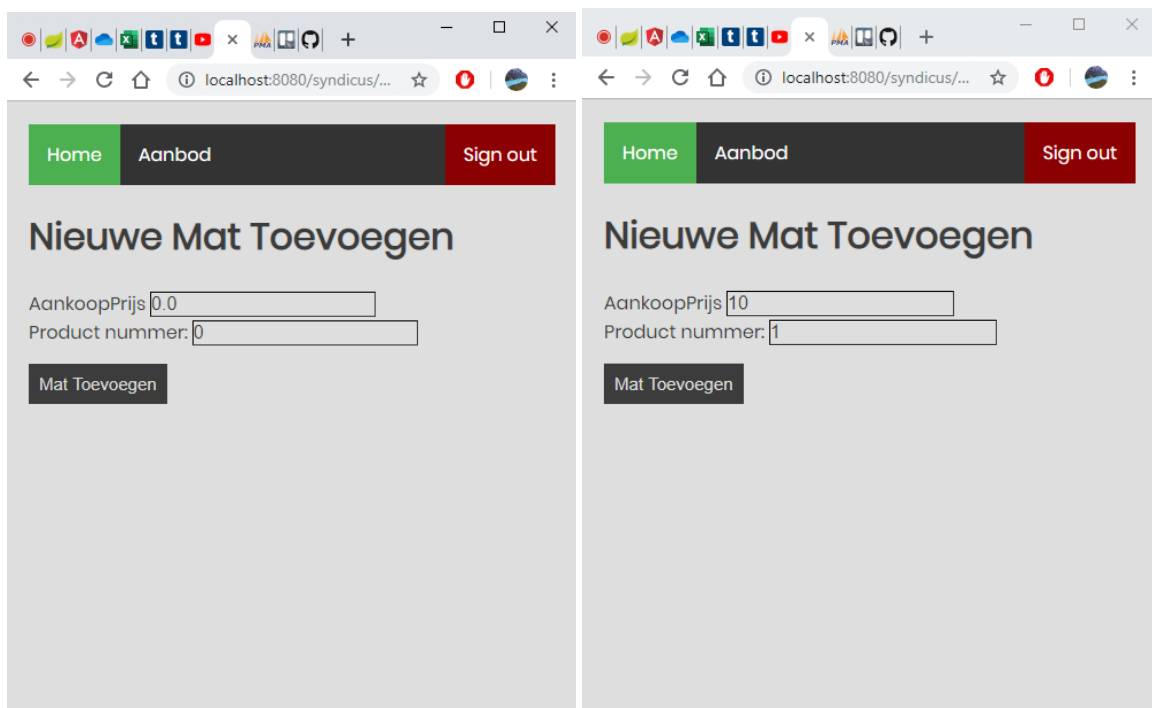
localhost:8080/syndicus/...

Home Aanbod Sign out

Nieuwe Mat Toevoegen

AankoopPrijs 0.0
Product nummer: 0

Mat Toevoegen

localhost:8080/syndicus/...

Home Aanbod Sign out

Nieuwe Mat Toevoegen

AankoopPrijs 10
Product nummer: 1

Mat Toevoegen